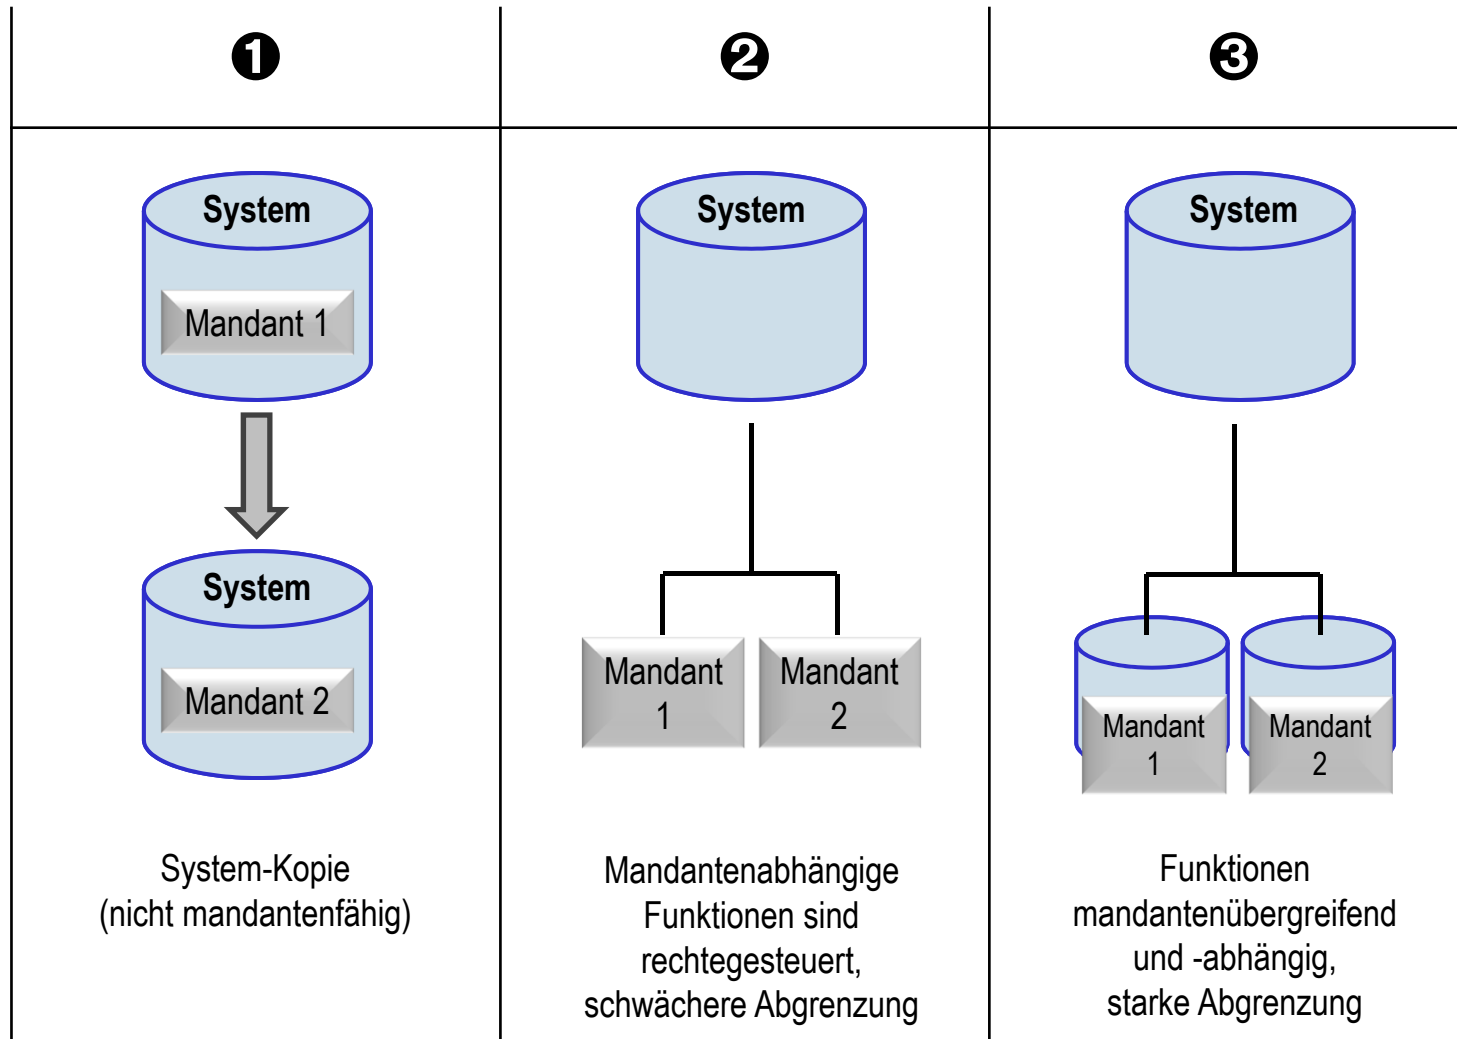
❶

System

Mandant 1

System

Mandant 2

System-Kopie (nicht mandantenfähig)

❷

System

Mandant 1

Mandant 2

Mandantenabhängige Funktionen sind rechtegesteuert, schwächere Abgrenzung

❸

System

Mandant 1

Mandant 2

Funktionen mandantenübergreifend und -abhängig, starke Abgrenzung